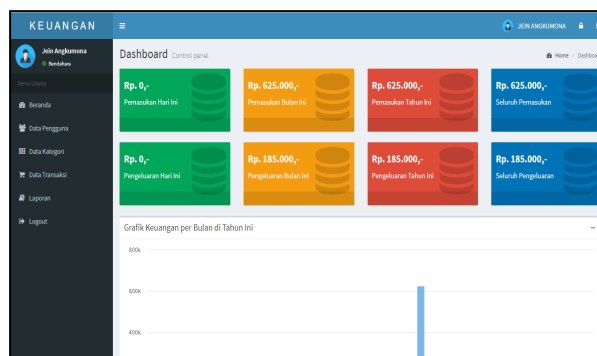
KEUANGAN

≡

JEIN ANGKUMONA

Jein Angkumona
● Bendahara

Menu Utama

Beranda

Data Pengguna

Data Kategori

Data Transaksi

Laporan

Logout

Dashboard Control panel

Home > Dashbo

Rp. 0,-
Pemasukan Hari Ini

Rp. 625.000,-
Pemasukan Bulan Ini

Rp. 625.000,-
Pemasukan Tahun Ini

Rp. 625.000,-
Seluruh Pemasukan

Rp. 0,-
Pengeluaran Hari Ini

Rp. 185.000,-
Pengeluaran Bulan Ini

Rp. 185.000,-
Pengeluaran Tahun Ini

Rp. 185.000,-
Seluruh Pengeluaran

Grafik Keuangan per Bulan di Tahun Ini

−

800k

600k

400k